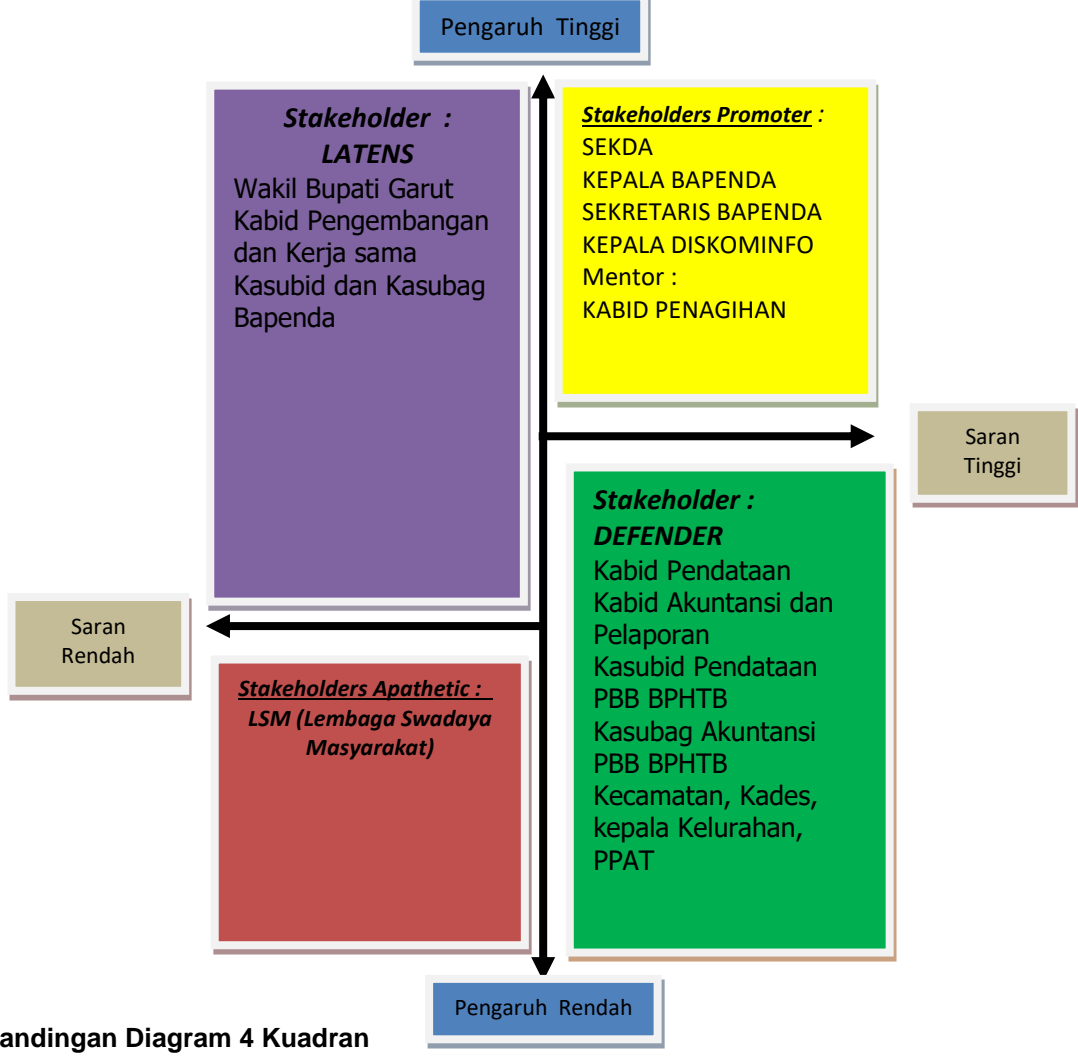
Pengaruh Tinggi

Stakeholder : LATENS
Wakil Bupati Garut
Kabid Pengembangan dan Kerja sama
Kasubid dan Kasubag Bapenda

Stakeholders Promoter :
SEKDA
KEPALA BAPENDA
SEKRETARIS BAPENDA
KEPALA DISKOMINFO
Mentor :
KABID PENAGIHAN

Saran Tinggi

Stakeholder : DEFENDER
Kabid Pendataan
Kabid Akuntansi dan Pelaporan
Kasubid Pendataan PBB BPHTB
Kasubag Akuntansi PBB BPHTB
Kecamatan, Kades, kepala Kelurahan, PPAT

Saran Rendah

Stakeholders Apathetic :
LSM (Lembaga Swadaya Masyarakat)

Pengaruh Rendah

andingan Diagram 4 Kuadran